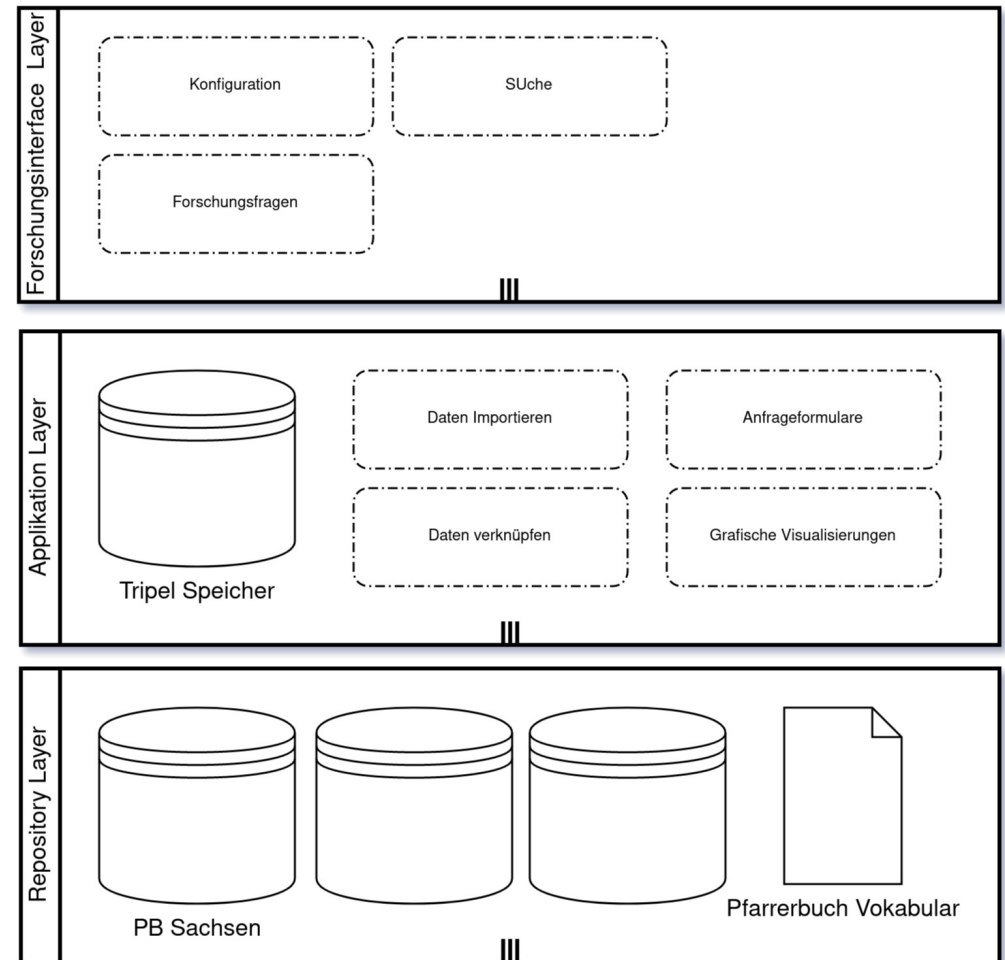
Forschungsinterface Layer

Konfiguration

SUche

Forschungsfragen

Applikation Layer

Tripel Speicher

Daten Importieren

Anfrageformulare

Daten verknüpfen

Grafische Visualisierungen

Repository Layer

PB Sachsen

Pfarrerbuch Vokabular